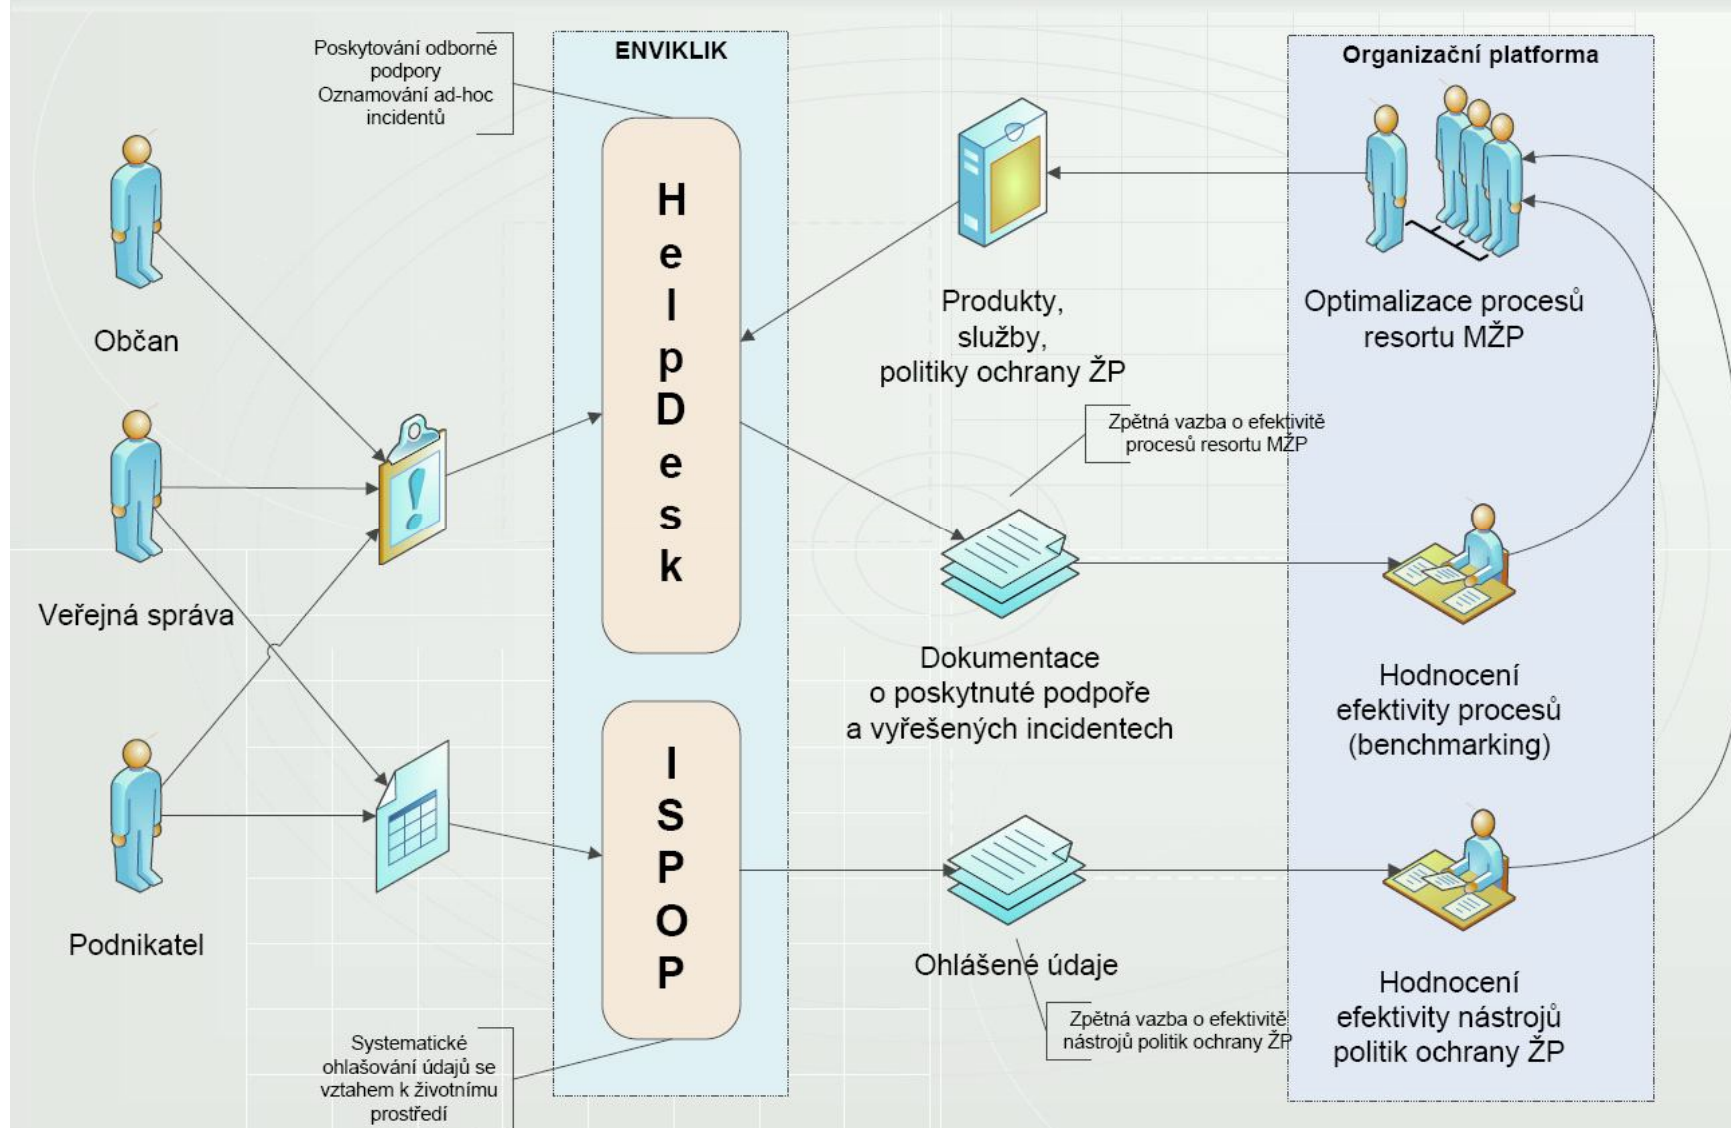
Poskytování odborné podpory
Oznamování ad-hoc incidentů

ENVIKLIK

Organizační platforma

HelpDesk

Občan

Veřejná správa

Podnikatel

Produkty, služby, politiky ochrany ŽP

Optimalizace procesů resortu MŽP

Zpětná vazba o efektivitě procesů resortu MŽP

Dokumentace o poskytnuté podpoře a vyřešených incidentech

Hodnocení efektivity procesů (benchmarking)

ISPOP

Ohlášené údaje

Zpětná vazba o efektivitě nástrojů politik ochrany ŽP

Hodnocení efektivity nástrojů politik ochrany ŽP

Systematické ohlašování údajů se vztahem k životnímu prostředí